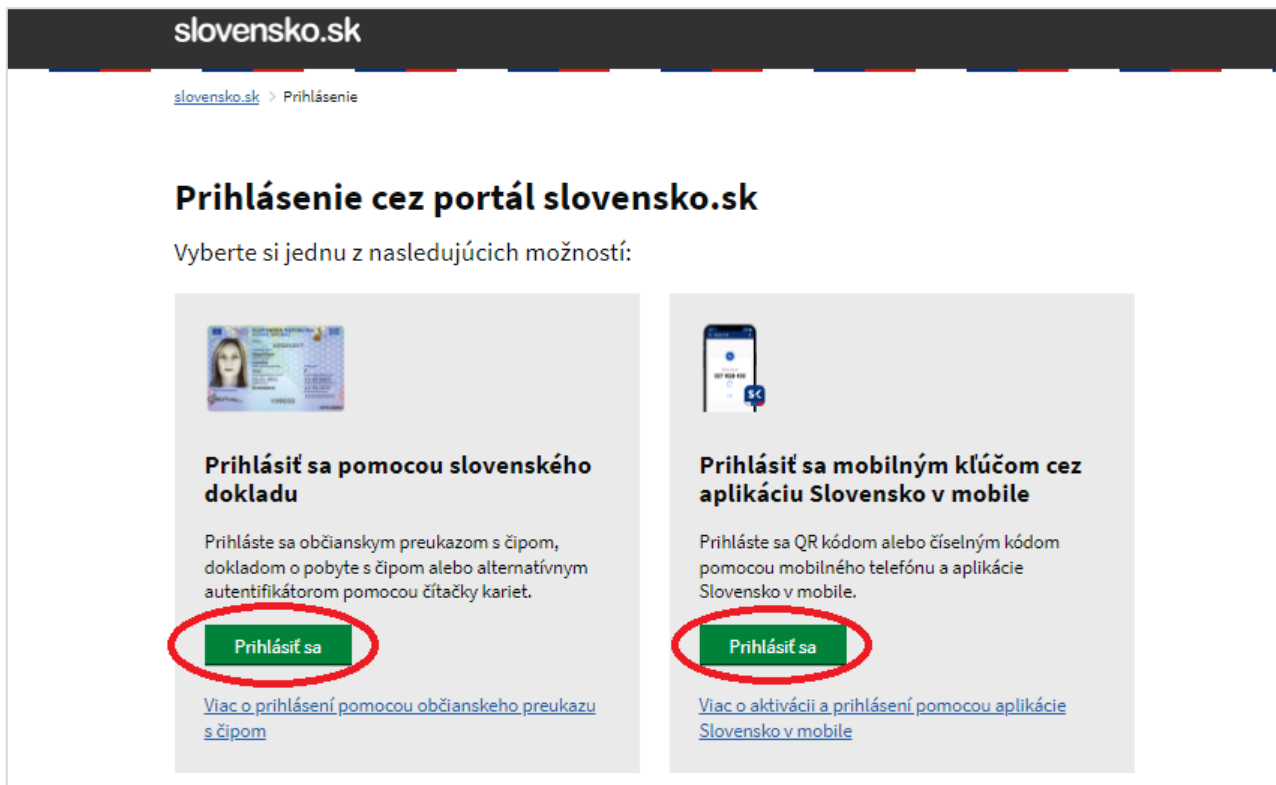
slovensko.sk

slovensko.sk > Prihlásenie

Prihlásenie cez portál slovensko.sk

Vyberte si jednu z nasledujúcich možností:

Prihlásiť sa pomocou slovenského dokladu

Prihláste sa občianskym preukazom s čipom, dokladom o pobyte s čipom alebo alternatívnym autentifikátorom pomocou čítačky kariet.

Prihlásiť sa

Viac o prihlásení pomocou občianskeho preukazu s čipom

Prihlásiť sa mobilným kľúčom cez aplikáciu Slovensko v mobile

Prihláste sa QR kódom alebo číselným kódom pomocou mobilného telefónu a aplikácie Slovensko v mobile.

Prihlásiť sa

Viac o aktivácii a prihlásení pomocou aplikácie Slovensko v mobile